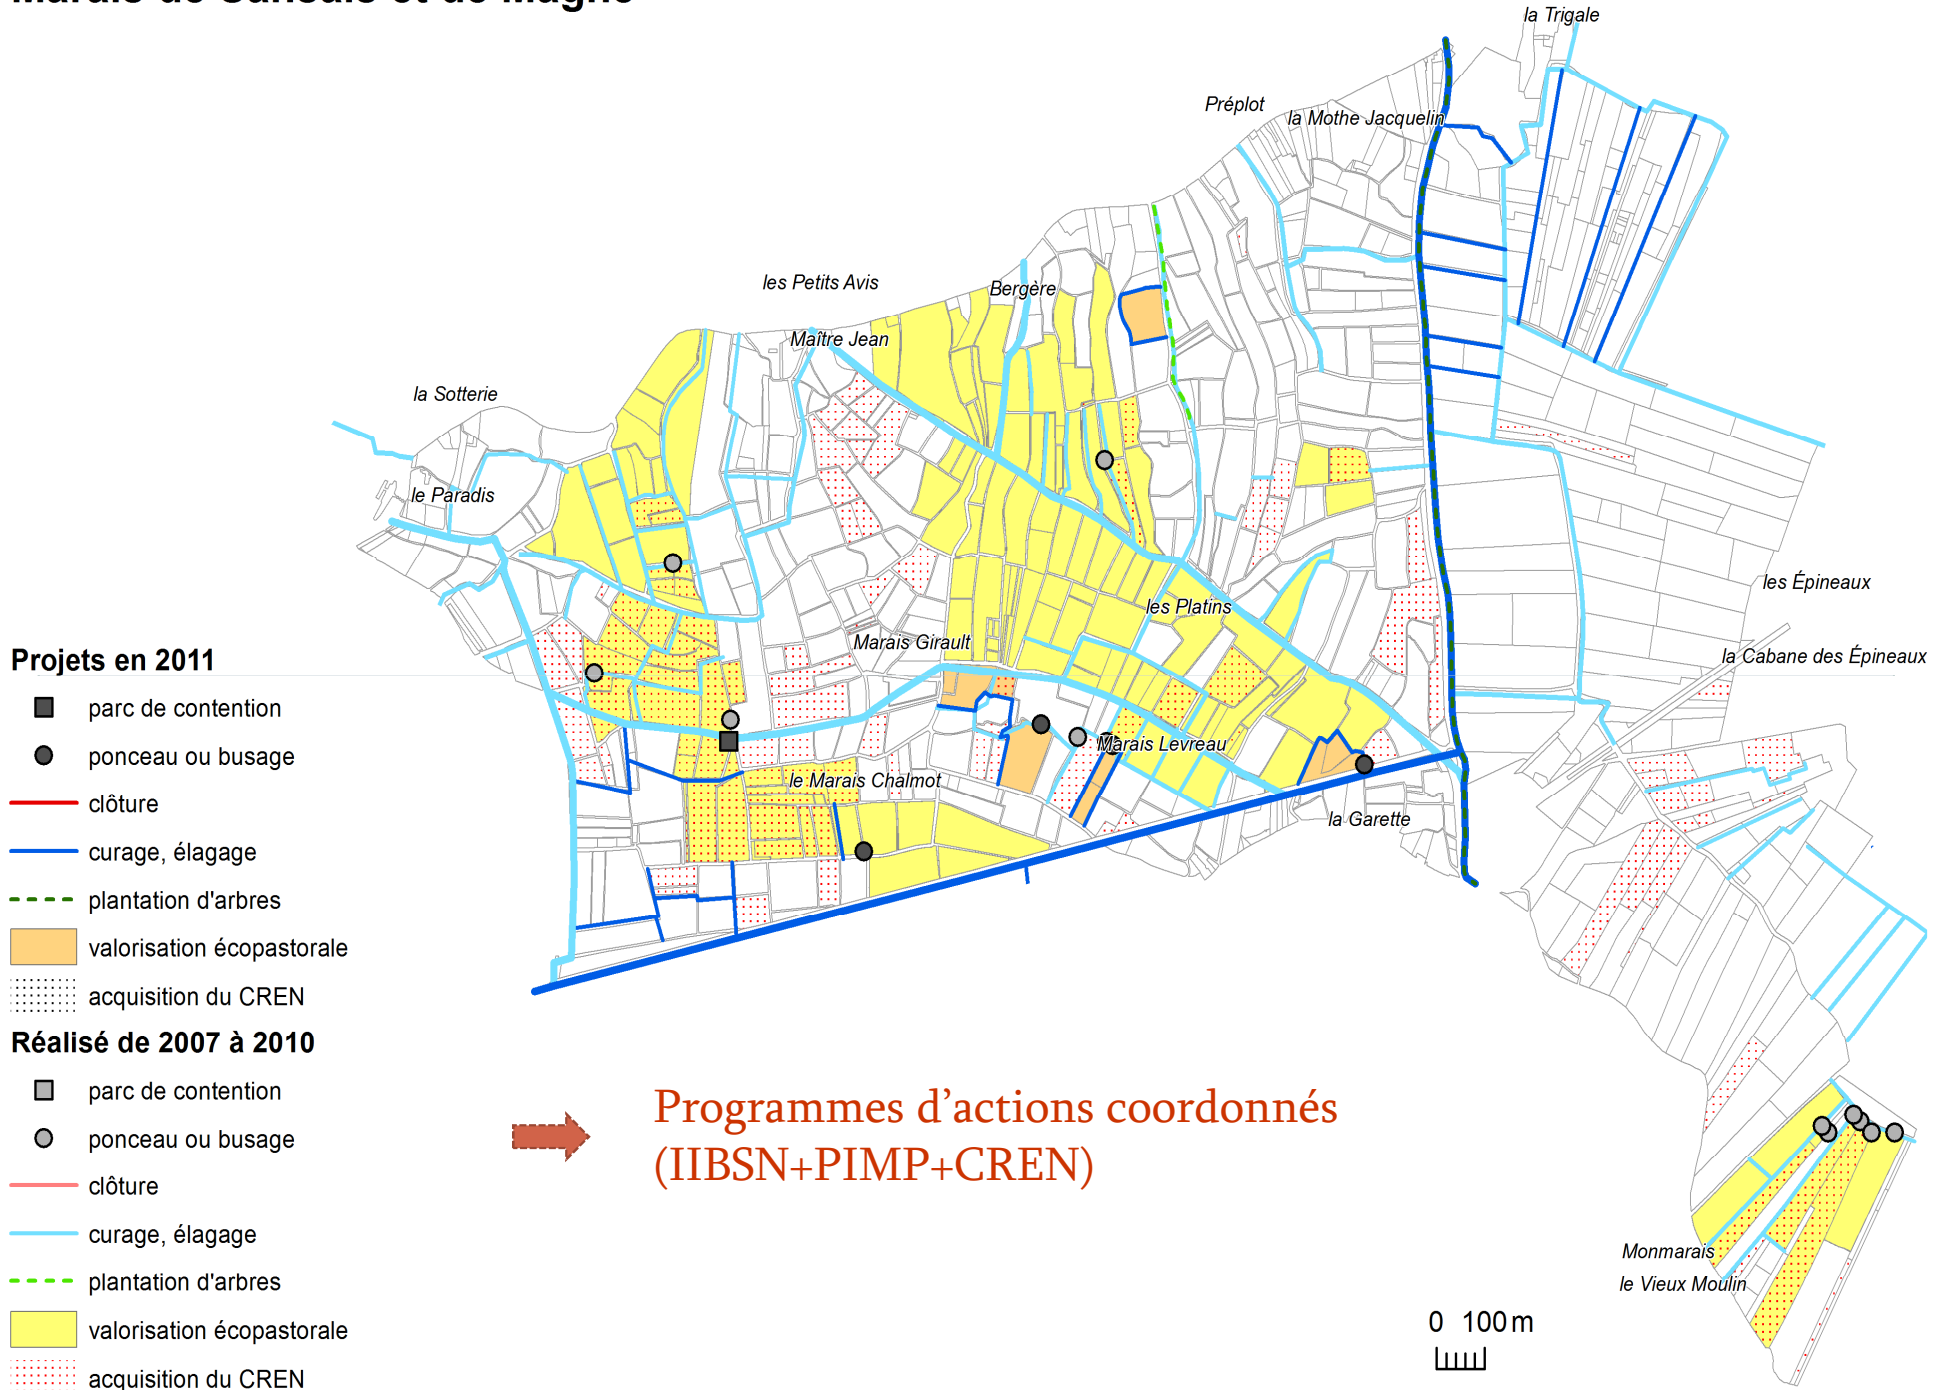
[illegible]

la Trigale
Préplot
la Mothe Jacquelin
les Petits Avis
Bergère
Maître Jean
la Sotterie
le Paradis
les Épineaux
les Platins
Marais Girault
la Cabane des Épineaux
Marais Levreau
le Marais Chalmot
la Garette
Monmarais
le Vieux Moulin

Projets en 2011
parc de contention
ponceau ou busage
clôture
curage, élagage
plantation d'arbres
valorisation écopastorale
acquisition du CREN

Réalisé de 2007 à 2010
parc de contention
ponceau ou busage
clôture
curage, élagage
plantation d'arbres
valorisation écopastorale
acquisition du CREN

Programmes d'actions coordonnés (IIBSN+PIMP+CREN)

0 100 m